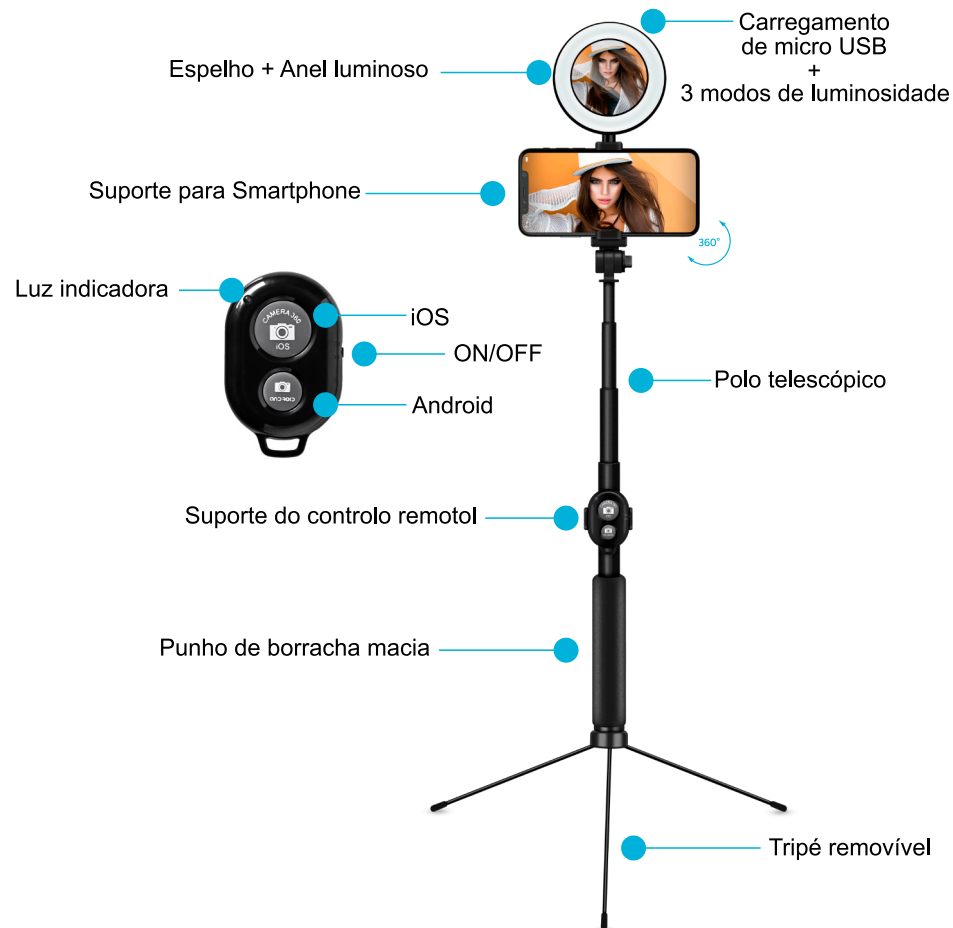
Carregamento de micro USB + 3 modos de luminosidade

Espelho + Anel luminoso

Suporte para Smartphone

360°

Luz indicadora

CAMERA 360

iOS

iOS

ON/OFF

Android

Polo telescópico

Suporte do controlo remotol

Punho de borracha macia

Tripé removível